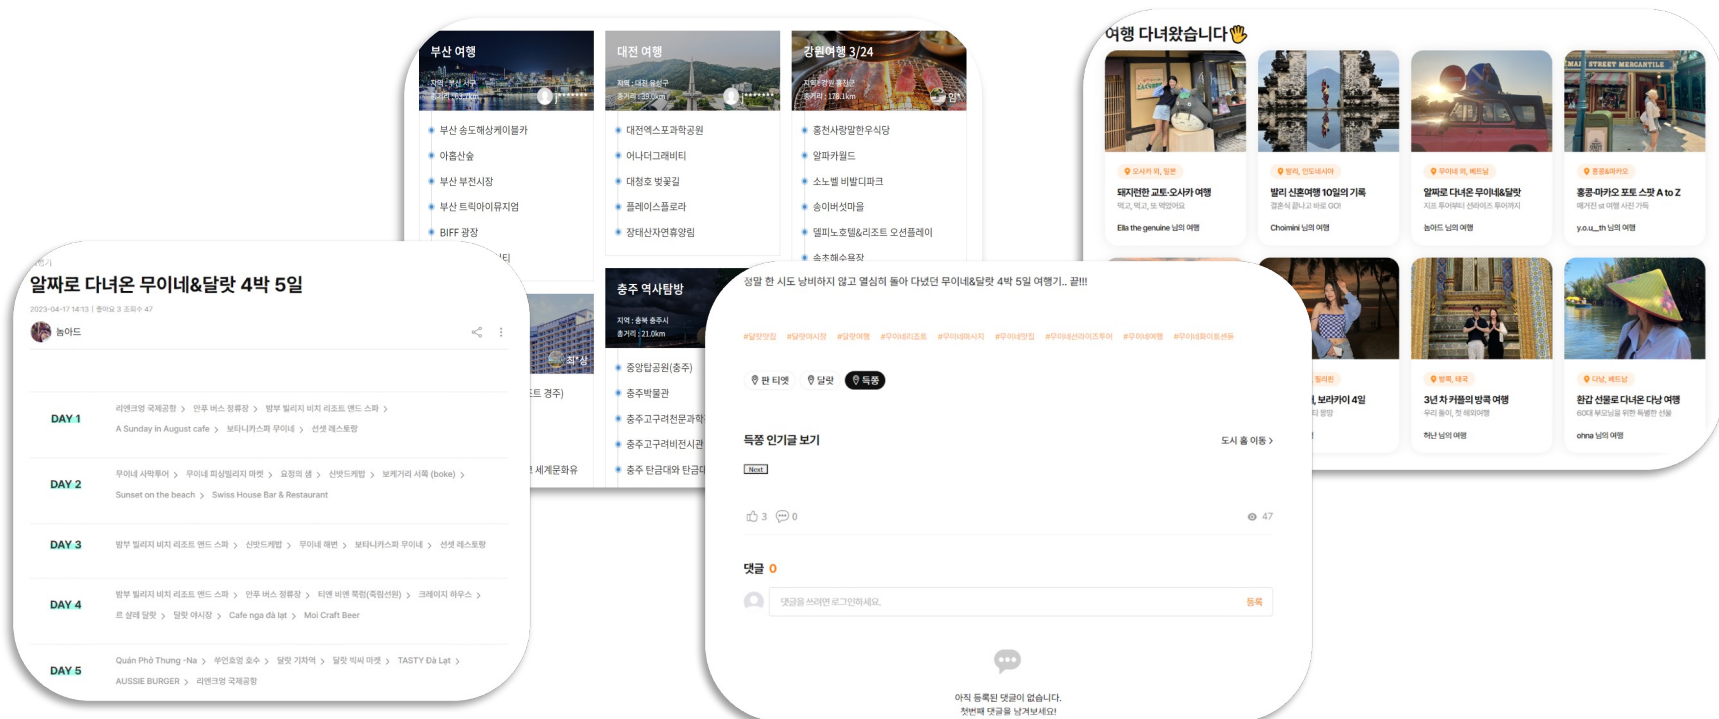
부산 여행
지역 : 부산 사구
총거리 : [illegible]

대전 여행
지역 : 대전 유성구
총거리 : 39.0km

강원여행 3/24
지역 : 강원 홍천군
총거리 : 178.1km

부산 송도해상케이블카
아홉산숲
부산 부전시장
부산 트릭아이뮤지엄
BIFF 광장

대전엑스포과학공원
어나더그래비티
대청호 벚꽃길
플레이스플로라
장태산자연휴양림

홍천사랑말한우식당
알파카월드
소노벨 비발디파크
송이버섯마을
델피노호텔&리조트 오션플레이
송추수목장

충주 역사탐방
지역 : 충북 충주시
총거리 : 21.0km

중앙탑공원(충주)
충주박물관
충주고구려천문과학관
충주고구려비전시관
충주 탄금대와 탄금대

여행 다녀왔습니다

오사카 외, 일본
돼지런한 교토·오사카 여행
Ella the genuine 님의 여행

발리, 인도네시아
발리 신혼여행 10일의 기록
결혼식 끝나고 바로 GO!
Choimini 님의 여행

무이네 외, 베트남
알짜로 다녀온 무이네&달랏
농아드 님의 여행

홍콩&마카오
홍콩·마카오 포토 스팟 A to Z
y.o.u._th 님의 여행

방콕, 태국
3년 차 커플의 방콕 여행
하난 님의 여행

다낭, 베트남
환갑 선물로 다녀온 다낭 여행
ohna 님의 여행

알짜로 다녀온 무이네&달랏 4박 5일
2023-04-17 14:13 | 좋아요 3 조회수 47
농아드

DAY 1
리엔크엉 국제공항 > 안푸 버스 정류장 > 밤부 빌리지 비치 리조트 앤드 스파 >
A Sunday in August cafe > 보타니카스파 무이네 > 선셋 레스토랑

DAY 2
무이네 사막투어 > 무이네 피싱빌리지 마켓 > 요정의 샘 > 선빗드케밥 > 보케거리 서폭 (boke) >
Sunset on the beach > Swiss House Bar & Restaurant

DAY 3
밤부 빌리지 비치 리조트 앤드 스파 > 선빗드케밥 > 무이네 해변 > 보타니카스파 무이네 > 선셋 레스토랑

DAY 4
밤부 빌리지 비치 리조트 앤드 스파 > 안푸 버스 정류장 > 티엔 비엔 죽림(죽림선원) > 크레이지 하우스 >
르 샬레 달랏 > 달랏 야시장 > Cafe nga đá lat > Moi Craft Beer

DAY 5
Quán Phở Thung -Na > 쑤언흐엉 호수 > 달랏 기차역 > 달랏 빅씨 마켓 > TASTY Đà Lạt >
AUSSIE BURGER > 리엔크엉 국제공항

정말 한 시도 낭비하지 않고 열심히 돌아 다녔던 무이네&달랏 4박 5일 여행기.. 끝!!!

판 티엣  달랏  득쫑

득쫑 인기글 보기
도시 홈 이동 >
Next

3  0  47

댓글 0
댓글을 쓰려면 로그인하세요.
등록

아직 등록된 댓글이 없습니다.
첫번째 댓글을 남겨보세요!